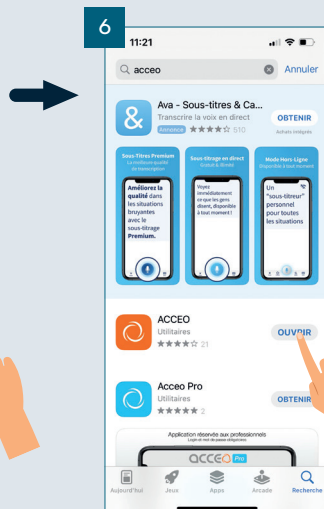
6

11:21

acceo

Annuler

Ava - Sous-titres & Ca...

Transcrire la voix en direct

Annonce ★★★★☆ 510

OBTENIR

Achats intégrés

Sous-Titres Premium

La meilleure qualité de transcription

Améliorez la qualité dans les situations bruyantes avec le sous-titrage Premium.

Sous-titrage en direct

Gratuit & illimité

Voyez immédiatement ce que les gens disent, disponible à tout moment !

Mode Hors-Ligne

Disponible à tout moment

Un "sous-titreur" personnel pour toutes les situations

ACCEO

Utilitaires

★★★★☆ 21

OUVRIR

Acceo Pro

Utilitaires

★★★★★ 2

OBTENIR

Application réservée aux professionnels

Login et mot de passe obligatoires

ACCEO Pro

Aujourd'hui

Jeux

Apps

Arcade

Recherche